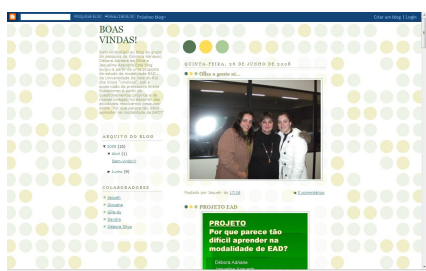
PESQUISAR BLOG | SINALIZAR BLOG | Próximo Blog»

Criar um blog | Login

BOAS VINDAS!

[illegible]

ARQUIVO DO BLOG

▼ 2008 (10)

▼ Julho (1)

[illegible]

► Junho (9)

COLABORADORES

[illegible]

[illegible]

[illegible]

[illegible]

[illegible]

QUINTA-FEIRA, 26 DE JUNHO DE 2008

Olha a gente aí...

Postado por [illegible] às 17:58

0 comentários

PROJETO EAD

PROJETO
Por que parece tão difícil aprender na modalidade de EAD?

Débora Adriane
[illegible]